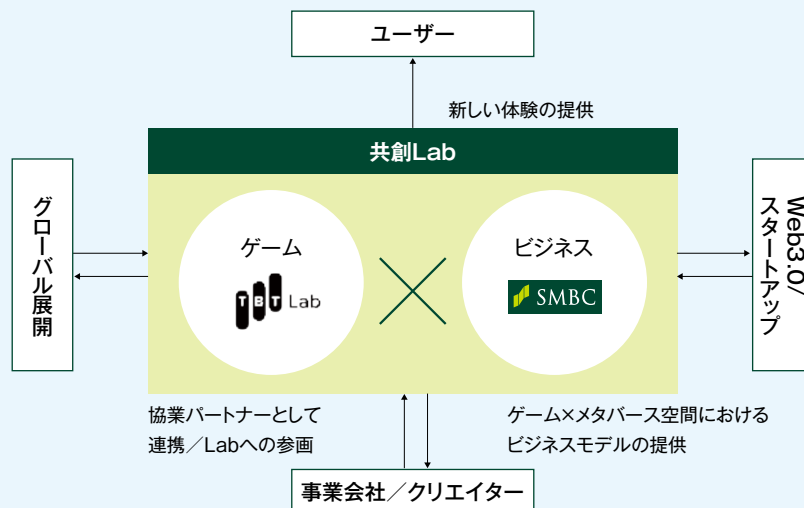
ユーザー

新しい体験の提供

共創Lab

グローバル展開

ゲーム

TBT Lab

ビジネス

SMBC

Web3.0/スタートアップ

協業パートナーとして
連携／Labへの参画

ゲーム×メタバース空間における
ビジネスモデルの提供

事業会社／クリエイター